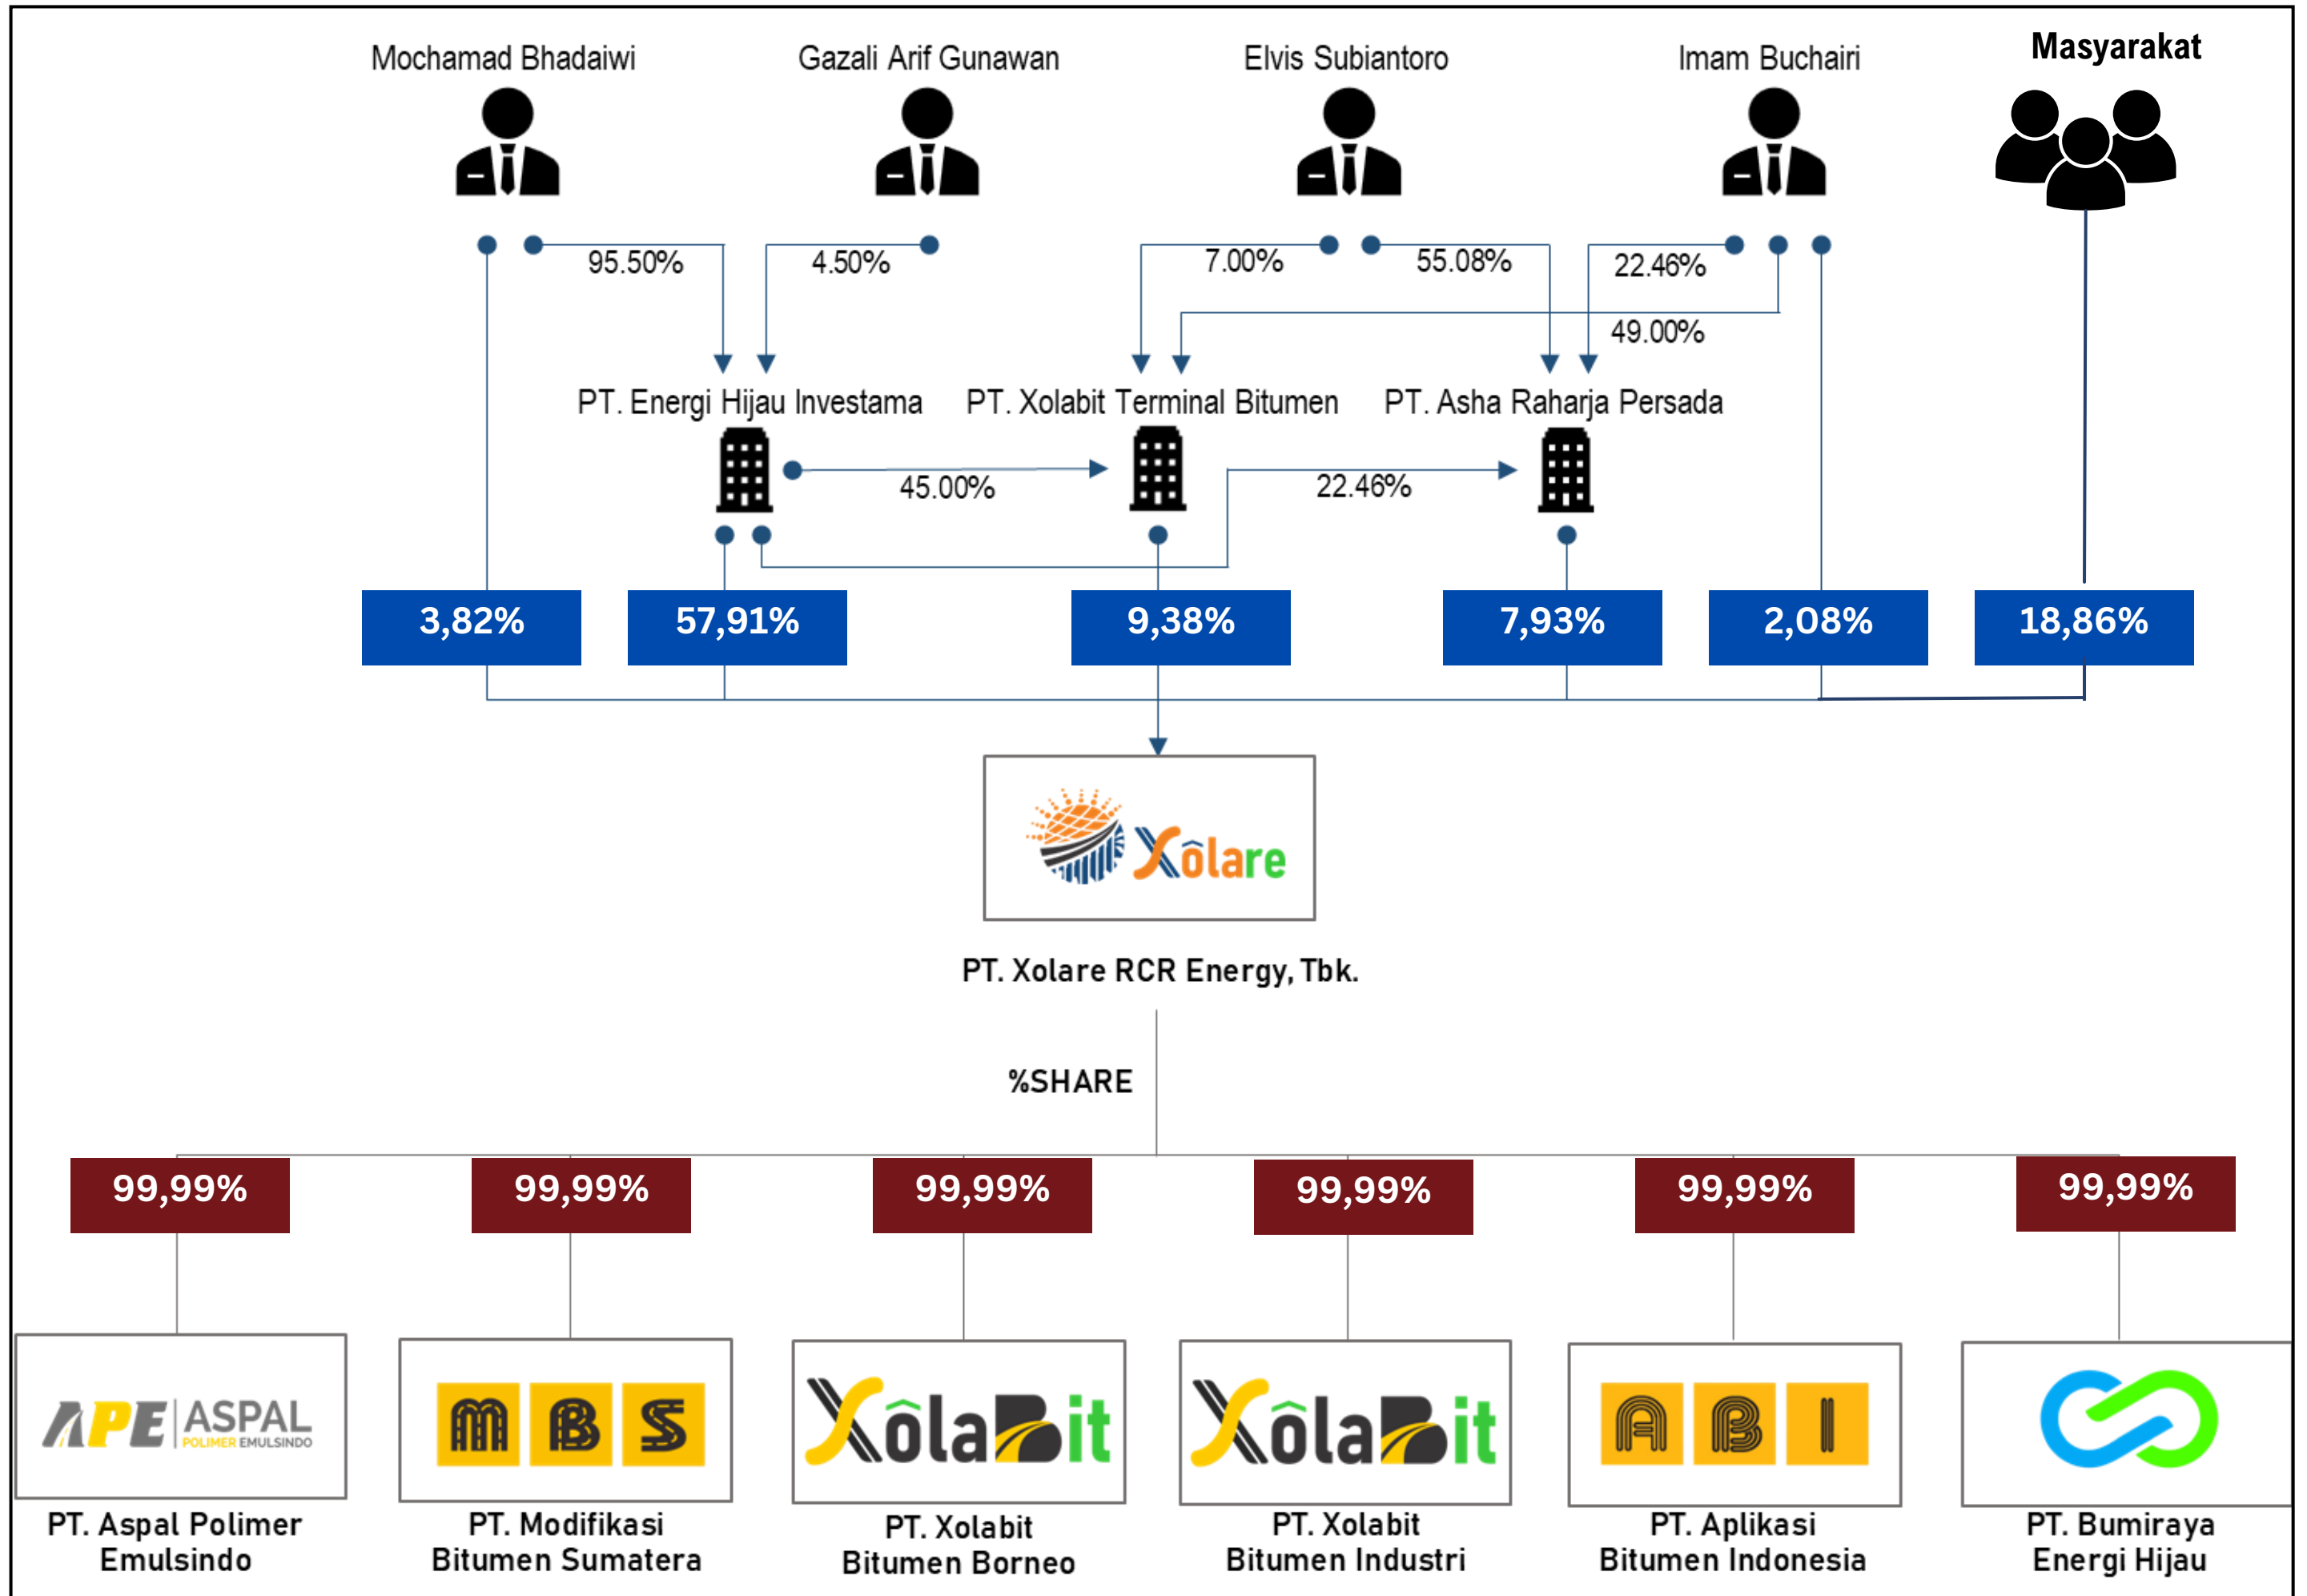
Mochamad Bhadaiwi

Gazali Arif Gunawan

Elvis Subiantoro

Imam Buchairi

Masyarakat

95.50%

4.50%

7.00%

55.08%

22.46%

49.00%

PT. Energi Hijau Investama

PT. Xolabit Terminal Bitumen

PT. Asha Raharja Persada

45.00%

22.46%

3,82%

57,91%

9,38%

7,93%

2,08%

18,86%

Xôlare

PT. Xolare RCR Energy, Tbk.

%SHARE

99,99%

99,99%

99,99%

99,99%

99,99%

99,99%

APE ASPAL POLIMER EMULSINDO

PT. Aspal Polimer Emulsindo

MBS

PT. Modifikasi Bitumen Sumatera

XôlaBit

PT. Xolabit Bitumen Borneo

XôlaBit

PT. Xolabit Bitumen Industri

ABI

PT. Aplikasi Bitumen Indonesia

PT. Bumiraya Energi Hijau